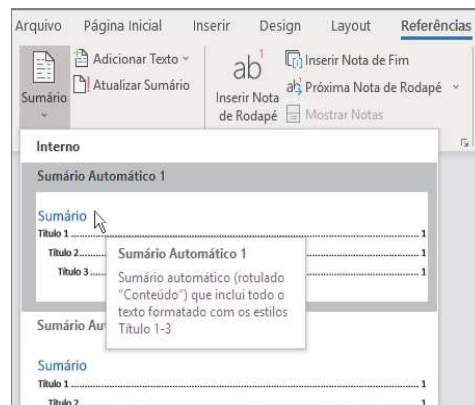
Arquivo Página Inicial Inserir Design Layout Referências

Sumário

Adicionar Texto

Atualizar Sumário

Inserir Nota de Rodapé

Inserir Nota de Fim

Próxima Nota de Rodapé

Mostrar Notas

Interno

Sumário Automático 1

Sumário

Título 1 ........ 1

Título 2 ........ 1

Título 3 ........ 1

Sumário Automático 1

Sumário automático (rotulado "Conteúdo") que inclui todo o texto formatado com os estilos Título 1-3

Sumário Au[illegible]

Sumário

Título 1 ........ 1

Título 2 ........ 1